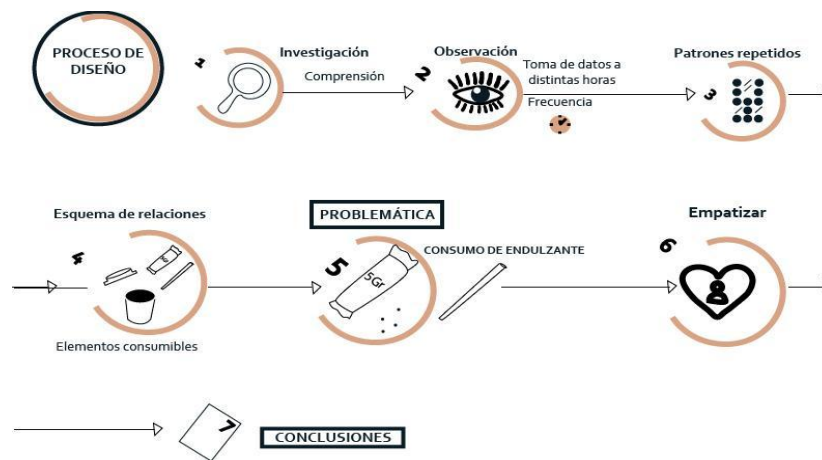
PROCESO DE DISEÑO

1 Investigación

Comprensión

2 Observación

Toma de datos a distintas horas

Frecuencia

Patrones repetidos 3

Esquema de relaciones

4

Elementos consumibles

PROBLEMÁTICA

5

5Gr

CONSUMO DE ENDULZANTE

Empatizar

6

7

CONCLUSIONES